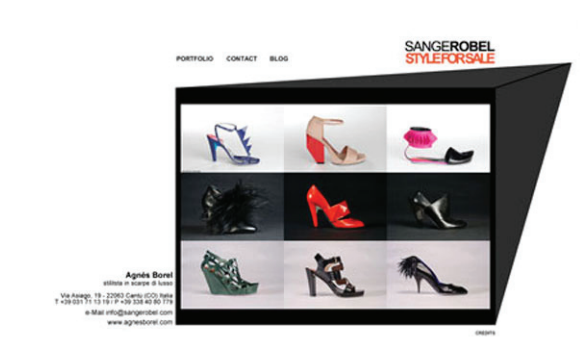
PORTFOLIO CONTACT BLOG

SANGEROBEL
STYLEFORSALE

Agnès Borel
stilista in scarpe di lusso

Via Asiago, 19 - 22063 Cantù (CO) Italia
T +39 031 71 13 19 / P +39 338 40 80 778

e-Mail info@sangerobel.com
www.agnesborel.com

CREDITS